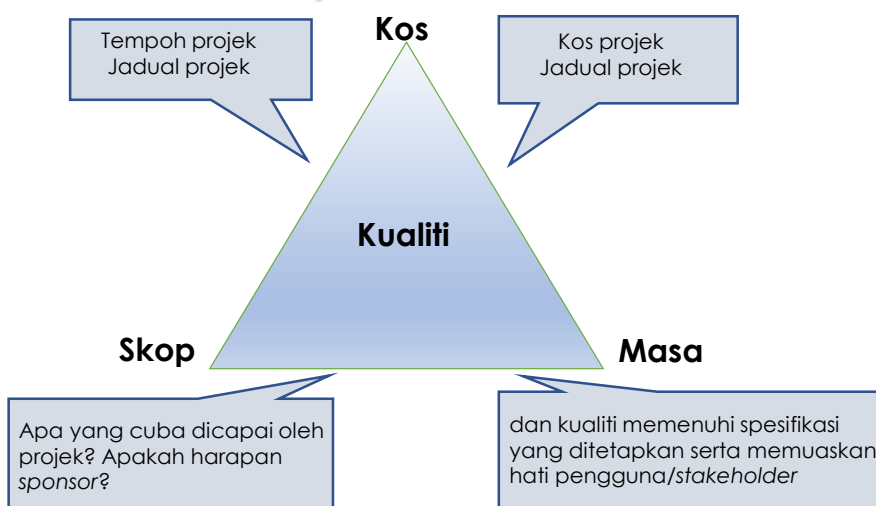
Tempoh projek
Jadual projek

Kos

Kos projek
Jadual projek

Kualiti

Skop

Masa

Apa yang cuba dicapai oleh projek? Apakah harapan *sponsor*?

dan kualiti memenuhi spesifikasi yang ditetapkan serta memuaskan hati pengguna/*stakeholder*